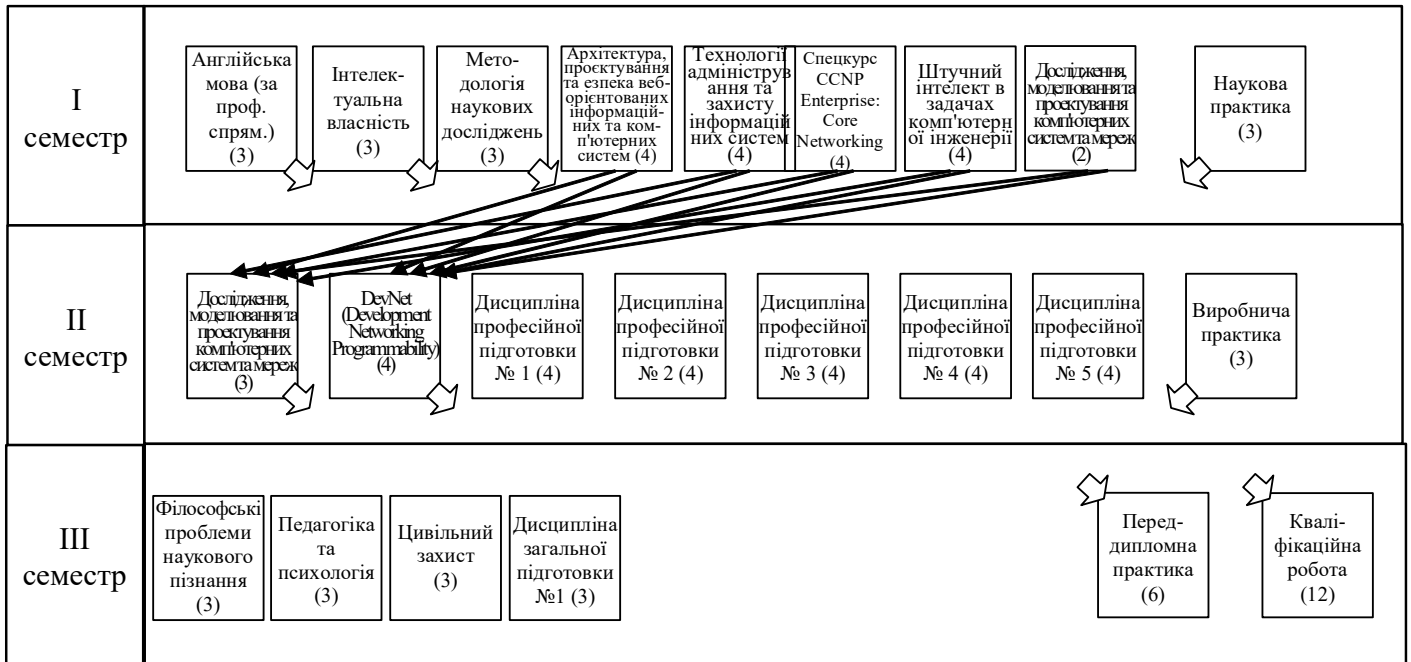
I семестр

Англійська мова (за проф. спрям.) (3)

Інтелектуальна власність (3)

Методологія наукових досліджень (3)

Архітектура, проєктування та безпека веборієнтованих інформаційних та комп'ютерних систем (4)

Технології адміністрування та захисту інформаційних систем (4)

Спецкурс CCNP Enterprise: Core Networking (4)

Штучний інтелект в задачах комп'ютерної інженерії (4)

Дослідження, моделювання та проєктування комп'ютерних систем та мереж (2)

Наукова практика (3)

II семестр

Дослідження, моделювання та проєктування комп'ютерних систем та мереж (3)

DevNet (Development Networking Programmability) (4)

Дисципліна професійної підготовки № 1 (4)

Дисципліна професійної підготовки № 2 (4)

Дисципліна професійної підготовки № 3 (4)

Дисципліна професійної підготовки № 4 (4)

Дисципліна професійної підготовки № 5 (4)

Виробнича практика (3)

III семестр

Філософські проблеми наукового пізнання (3)

Педагогіка та психологія (3)

Цивільний захист (3)

Дисципліна загальної підготовки №1 (3)

Переддипломна практика (6)

Кваліфікаційна робота (12)